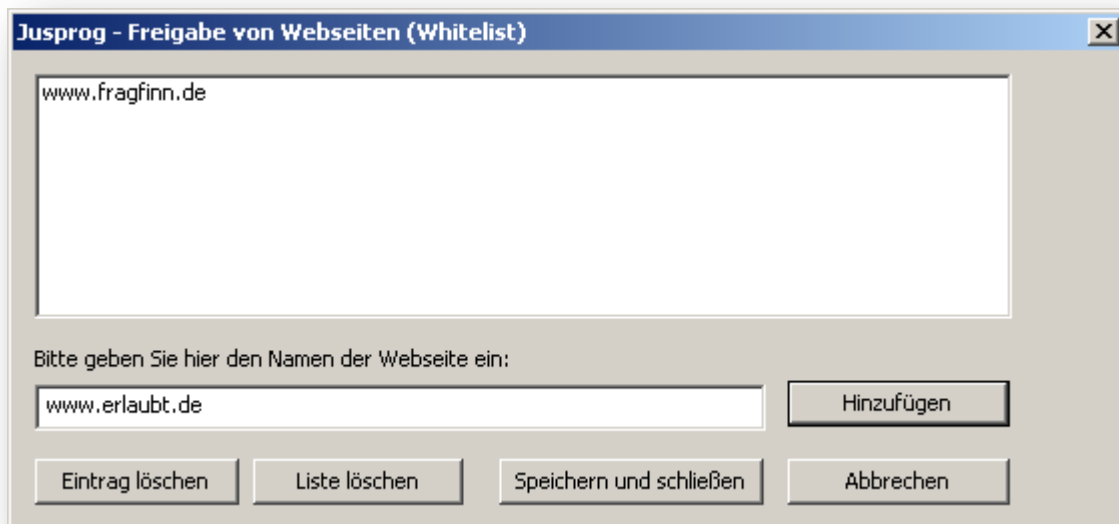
Jusprog - Freigabe von Webseiten (Whitelist)

www.fragfinn.de

Bitte geben Sie hier den Namen der Webseite ein:

www.erlaubt.de

Hinzufügen

Eintrag löschen

Liste löschen

Speichern und schließen

Abbrechen